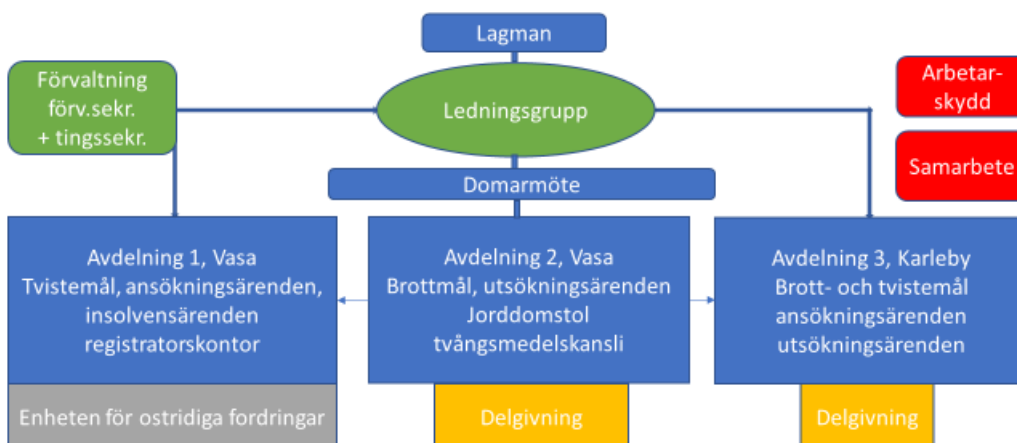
Lagman

Förvaltning förv.sekr. + tingssekr.

Ledningsgrupp

Arbetarskydd

Samarbete

Domarmöte

Avdelning 1, Vasa
Tvistemål, ansökningsärenden, insolvensärenden registratorskontor

Avdelning 2, Vasa
Brottmål, utsökningsärenden
Jorddomstol
tvångsmedelskansli

Avdelning 3, Karleby
Brott- och tvistemål
ansökningsärenden
utsökningsärenden

Enheten för ostridiga fordringar

Delgivning

Delgivning